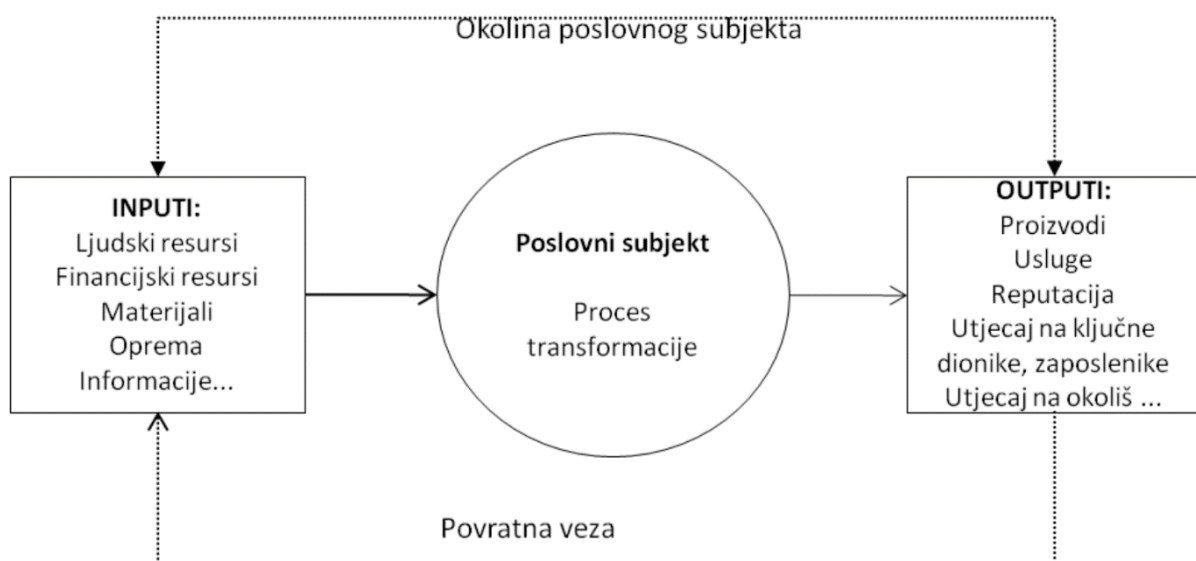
Okolina poslovnog subjekta

INPUTI:
Ljudski resursi
Financijski resursi
Materijali
Oprema
Informacije...

Poslovni subjekt

Proces transformacije

OUTPUTI:
Proizvodi
Usluge
Reputacija
Utjecaj na ključne dionike, zaposlenike
Utjecaj na okoliš ...

Povratna veza